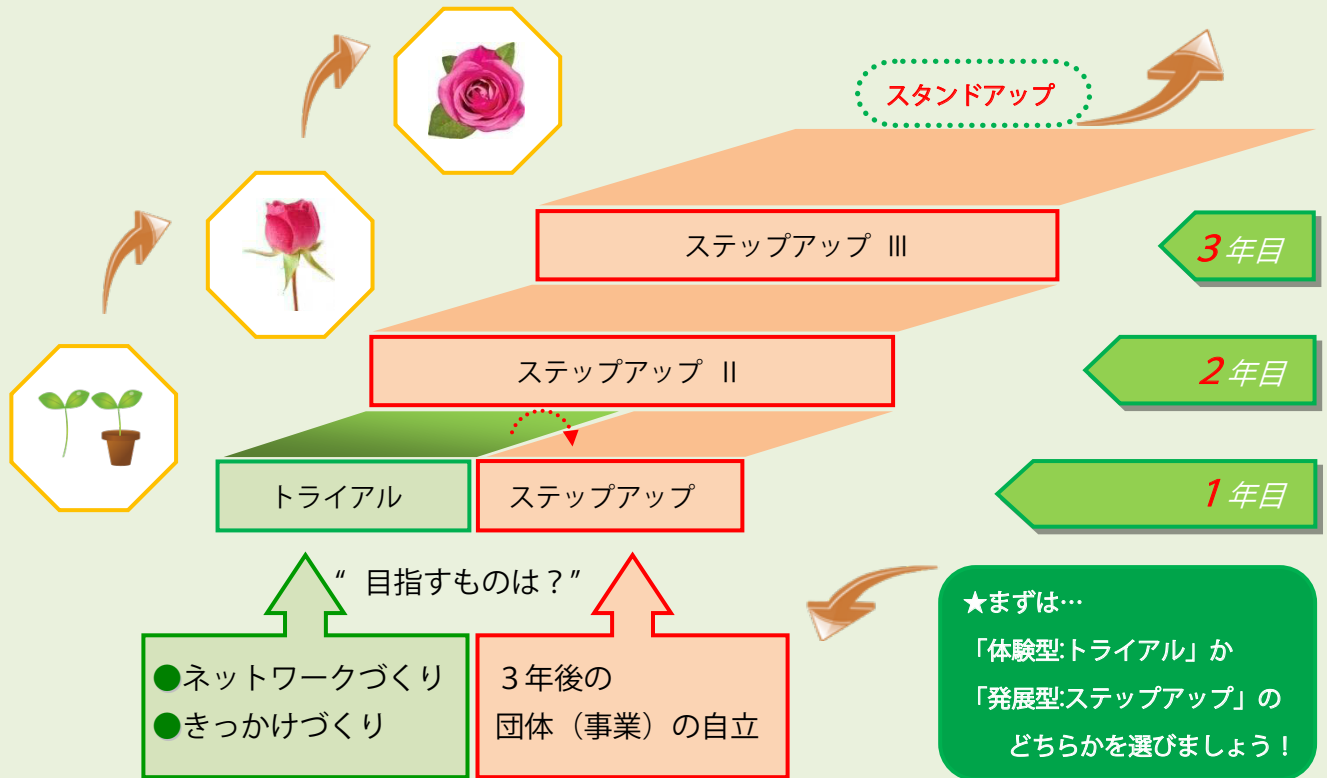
スタンドアップ

ステップアップ Ⅲ

3年目

ステップアップ Ⅱ

2年目

トライアル

ステップアップ

1年目

" 目指すものは？"

●ネットワークづくり
●きっかけづくり

３年後の
団体（事業）の自立

★まずは…
「体験型:トライアル」か
「発展型:ステップアップ」の
どちらかを選びましょう！